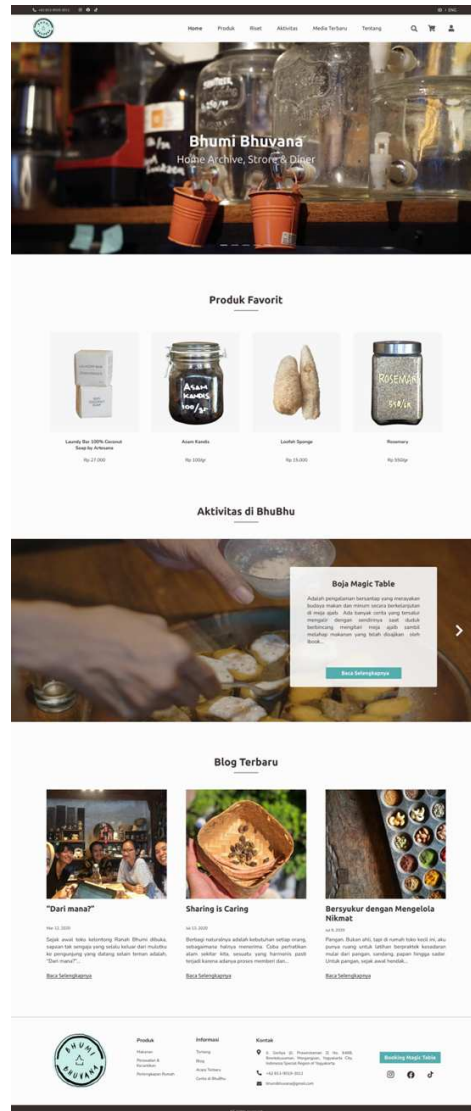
+62 813-9019-3011 | ID | ENG

Home Produk Riset Aktivitas Media Terbaru Tentang

Bhumi Bhuvana
Home Archive, Strore & Diner

Produk Favorit

Laundry Bar 100% Coconut Soap by Artisana
Rp 27.000

Asam Kandis
Rp 1000/gr

Loofah Sponge
Rp 15.000

Rosemary
Rp 3500/gr

Aktivitas di BhuBhu

Boja Magic Table

Adalah pengalaman bersantap yang merayakan budaya makan dan minum secara berkelanjutan di meja ajaib. Ada banyak cerita yang tersaji mengalir dengan sendirinya saat duduk berbincang mengitari meja ajaib sambil melahap makanan yang telah disajikan oleh Bunik...

Baca Selengkapnya

Blog Terbaru

"Dari mana?"
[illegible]
Sejak awal toko kelontong Rumah Bhumi dibuka, sapaan tak sengaja yang selalu keluar dari mulutku ke pengunjung yang datang selain teman adalah, "Dari mana?"...
Baca Selengkapnya

Sharing is Caring
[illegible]
Berbagi naturalnya adalah kebutuhan setiap orang, sebagaimana halnya menerima. Coba perhatikan alam sekitar kita, sesuatu yang harmonis pasti terjadi karena adanya proses memberi dan...
Baca Selengkapnya

Bersyukur dengan Mengelola Nikmat
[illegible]
Pangan. Bukan ahli, tapi di rumah toko kecil ini, aku punya ruang untuk latihan berpraktek kesadaran mulai dari pangan, sandang, papan hingga sadar. Untuk pangan, sejak awal hendak...
Baca Selengkapnya

BHUMI BHUVANA

Produk
Makanan
Perawatan & Kecantikan
Perlengkapan Rumah

Informasi
Tentang
Blog
Acara Terbaru
Cerita di BhuBhu

Kontak
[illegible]
+62 813-9019-3011
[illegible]

Booking Magic Table